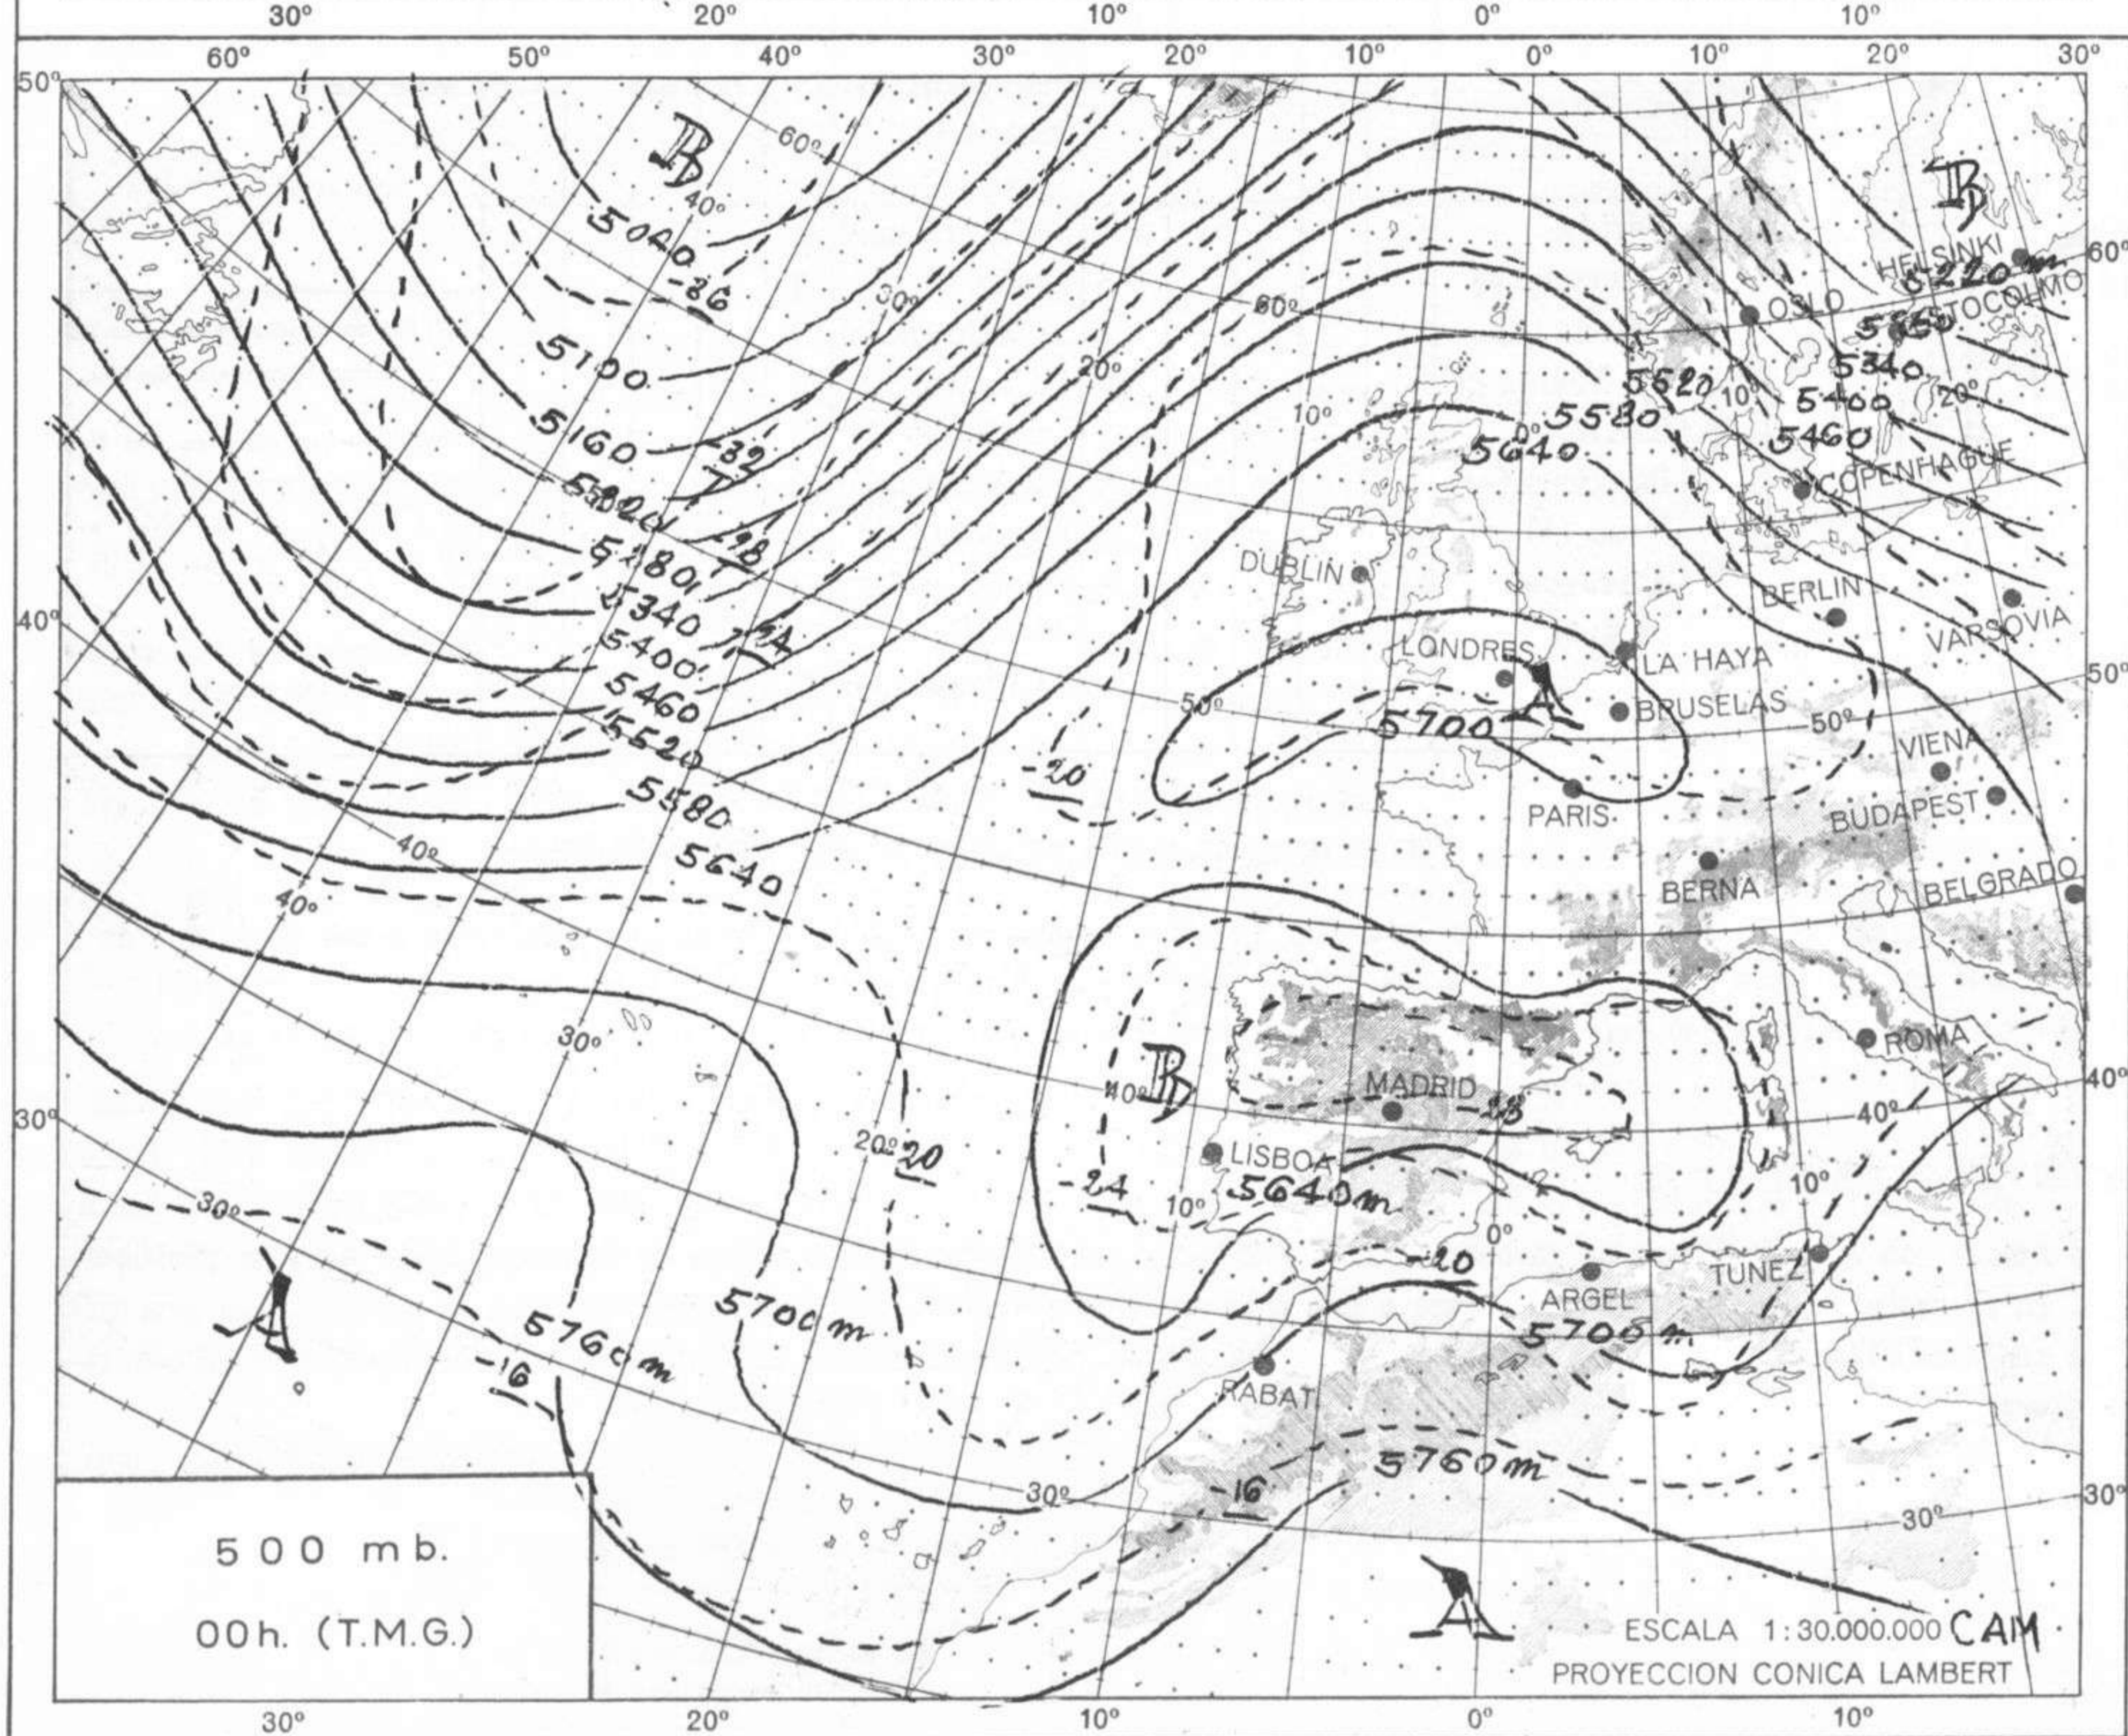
30° 20° 10° 0° 10°

60° 50° 40° 30° 20° 10° 0° 10° 20° 30°

50°

B

60°

40°

5040

-36

30°

60°

B

HELSINKI

5220m

60°

OSLO

5280

ESTOCOLMO

5100

20°

5340

5620

10°

5400

20°

5580

10°

5160

-32

5460

0°

5640

COPENHAGUE

5220

5280

-28

DUBLIN

5340

BERLIN

40°

VARSOVIA

-24

5400

LONDRES

LA HAYA

A

50°

5460

50°

BRUSELAS

5700

50°

VIENA

5520

-20

PARIS

BUDAPEST

5580

40°

5640

BERNA

40°

BELGRADO

30°

ROMA

B

MADRID

-28

40°

40°

40°

30°

LISBOA

20°

-20

-24

5640m

10°

10°

30°

0°

-20

TUNEZ

A

ARGEL

5700m

5700m

5760m

-16

RABAT

30°

5760m

-16

30°

30°

500 mb.

00h. (T.M.G.)

A

ESCALA 1:30.000.000 CAM

PROYECCION CONICA LAMBERT

30° 20° 10° 0° 10°